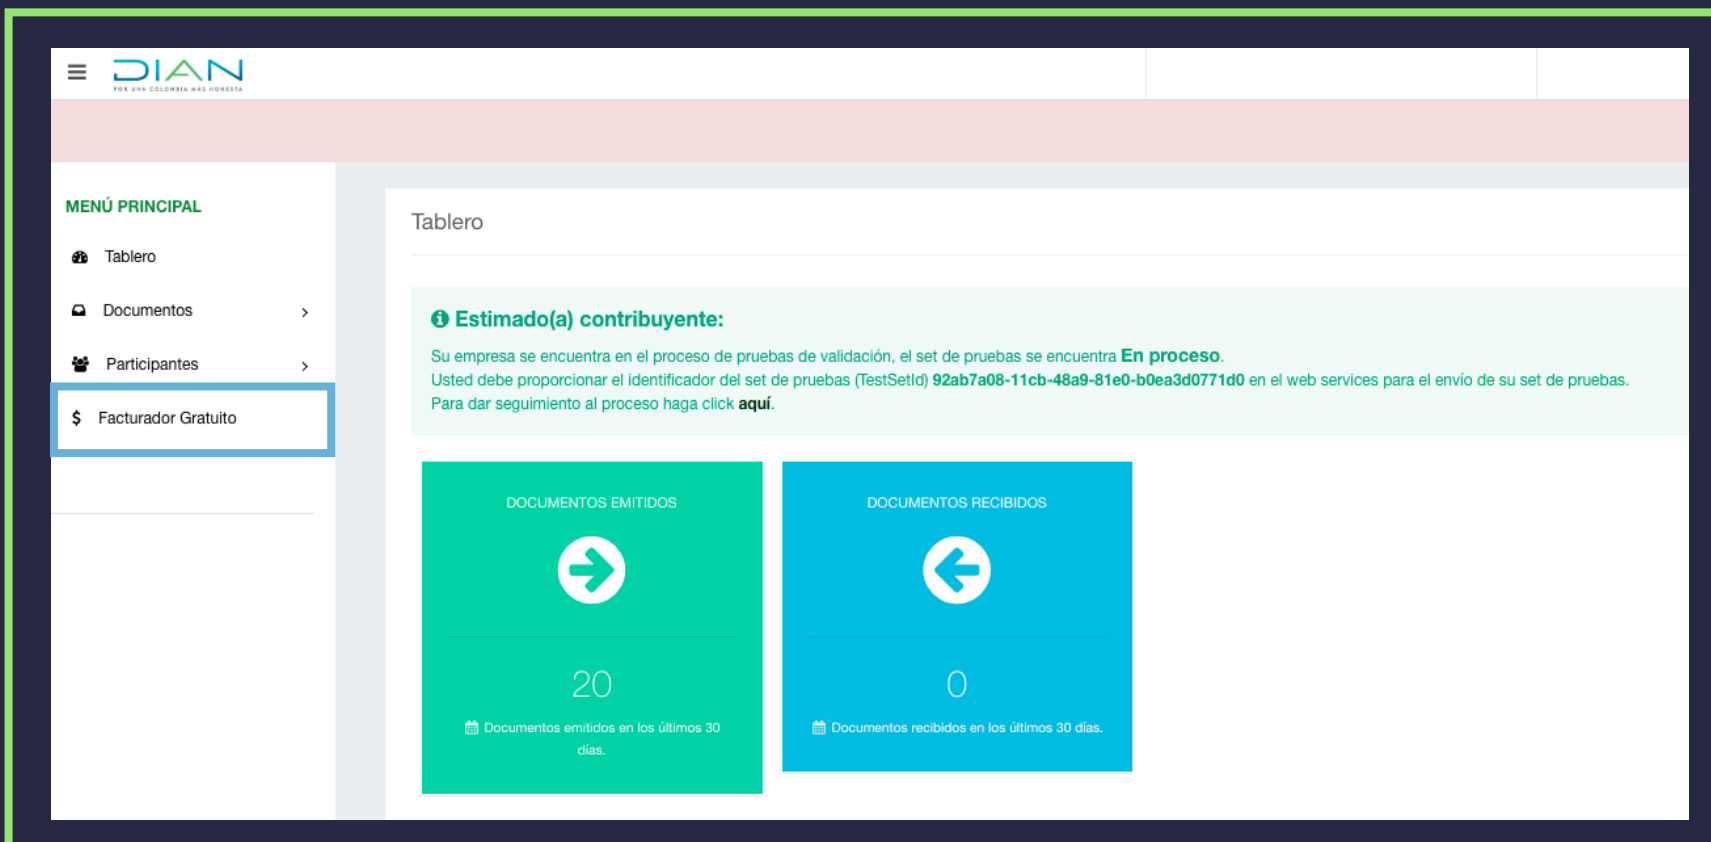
DIAN
POR UNA COLOMBIA MÁS HONESTA

MENÚ PRINCIPAL

Tablero

Documentos

Participantes

$ Facturador Gratuito

Tablero

Estimado(a) contribuyente:

Su empresa se encuentra en el proceso de pruebas de validación, el set de pruebas se encuentra En proceso.
Usted debe proporcionar el identificador del set de pruebas (TestSetId) 92ab7a08-11cb-48a9-81e0-b0ea3d0771d0 en el web services para el envío de su set de pruebas.
Para dar seguimiento al proceso haga click aquí.

DOCUMENTOS EMITIDOS

20

Documentos emitidos en los últimos 30 días.

DOCUMENTOS RECIBIDOS

0

Documentos recibidos en los últimos 30 días.